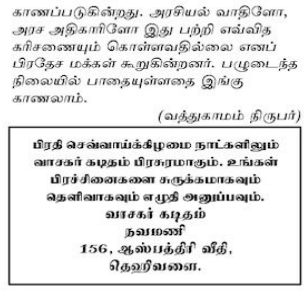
காணப்படுகின்றது. அரசியல் வாதிளோ, அரச அதிகாரிளோ இது பற்றி எவ்வித கரிசனையும் கொள்ளவதில்லை எனப் பிரதேச மக்கள் கூறுகின்றனர். பழுடைந்த நிலையில் பாதையுள்ளதை இங்கு காணலாம்.

(வத்துகாமம் நிருபர்)

பிரதி செவ்வாய்க்கிழமை நாட்களிலும் வாசகர் கடிதம் பிரசுரமாகும். உங்கள் பிரச்சினைகளை சுருக்கமாகவும் தெளிவாகவும் எழுதி அனுப்பவும்.
வாசகர் கடிதம்
நவமணி
156, ஆஸ்பத்ரீ வீதி,
தெஹிவளை.